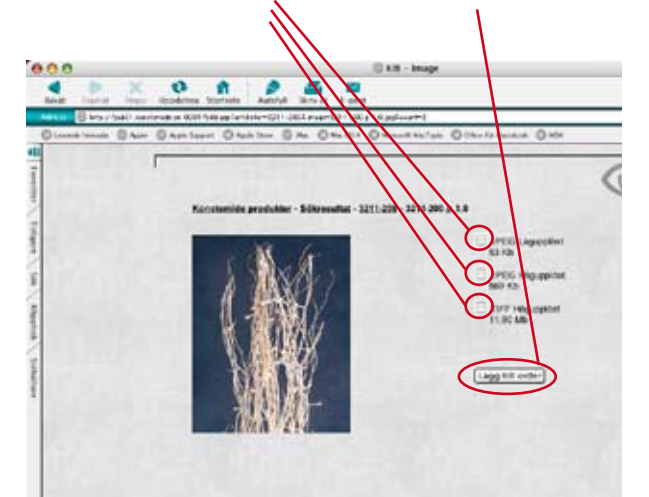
KB - Image

Bakåt Framåt Stopp Uppdatera Startsida Autofyll Skriv ut Post

Adress http://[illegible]/kb_image.php?artikelnr=3211-200-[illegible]

Levande Verkeda Apple Apple Support Apple Store Mac Mac OS X Microsoft MacTopia Office för Macintosh MSN

Favoriter Tidigare Sök Klippbok Sidhållare

Konstanlide produkter - Sökresultat - 3211-200 - 3211-200 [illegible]

JPEG Lågupplöst 93 Kb

JPEG Högupplöst 860 Kb

TIFF Högupplöst 11.90 Mb

Lägg till order